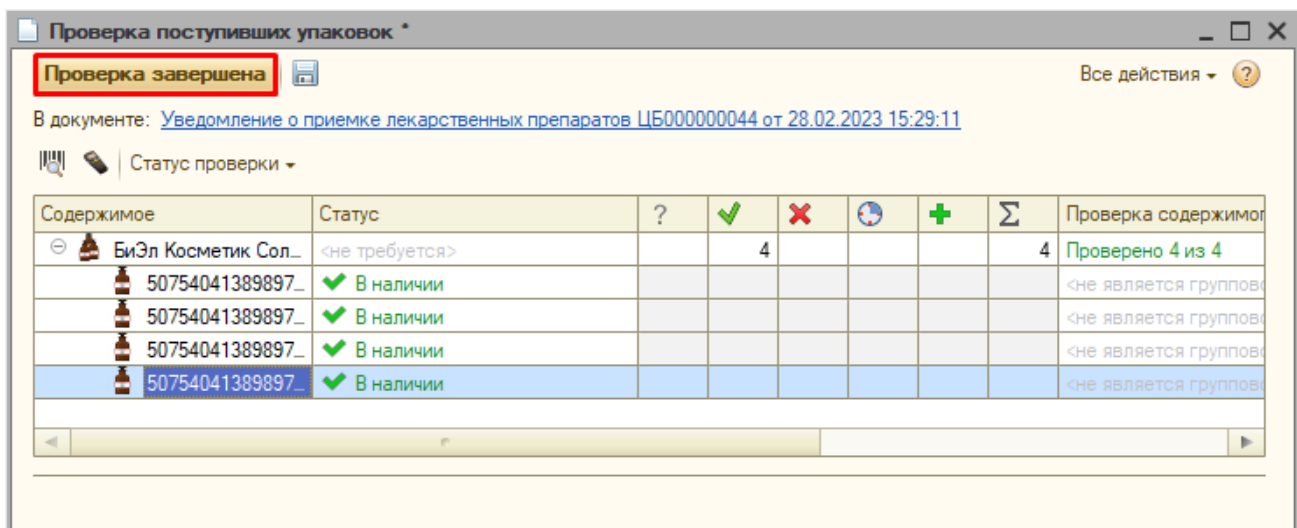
Проверка поступивших упаковок *

Проверка завершена

Все действия ▾ ?

В документе: Уведомление о приемке лекарственных препаратов ЦБ000000044 от 28.02.2023 15:29:11

Статус проверки ▾

| Содержимое | Статус | ? | ✔ | ✖ | | + | Σ | Проверка содержимог |
|---|---|---|---|---|---|---|---|---|
| БиЭл Косметик Сол... | <не требуется> | | 4 | | | | 4 | Проверено 4 из 4 |
| 50754041389897... | В наличии | | | | | | | <не является группов |
| 50754041389897... | В наличии | | | | | | | <не является группов |
| 50754041389897... | В наличии | | | | | | | <не является группов |
| 50754041389897... | В наличии | | | | | | | <не является группов |